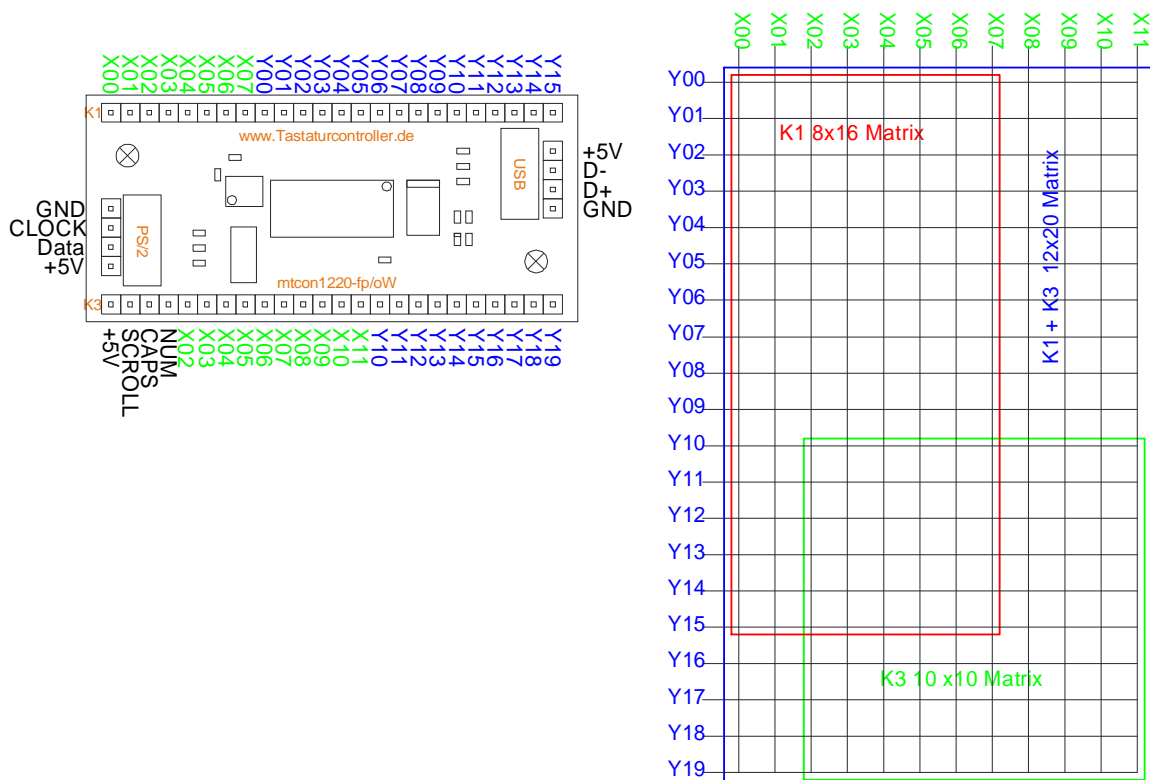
X00 X01 X02 X03 X04 X05 X06 X07 Y00 Y01 Y02 Y03 Y04 Y05 Y06 Y07 Y08 Y09 Y10 Y11 Y12 Y13 Y14 Y15

K1

www.Tastaturcontroller.de

USB

+5V
D-
D+
GND

GND
CLOCK
Data
+5V

PS/2

mtcon1220-fp/oW

K3

+5V SCROLL CAPS NUM X02 X03 X04 X05 X06 X07 X08 X09 X10 X11 Y10 Y11 Y12 Y13 Y14 Y15 Y16 Y17 Y18 Y19

X00 X01 X02 X03 X04 X05 X06 X07 X08 X09 X10 X11

Y00
Y01
Y02
Y03
Y04
Y05
Y06
Y07
Y08
Y09
Y10
Y11
Y12
Y13
Y14
Y15
Y16
Y17
Y18
Y19

K1 8x16 Matrix

K1 + K3 12x20 Matrix

K3 10 x10 Matrix